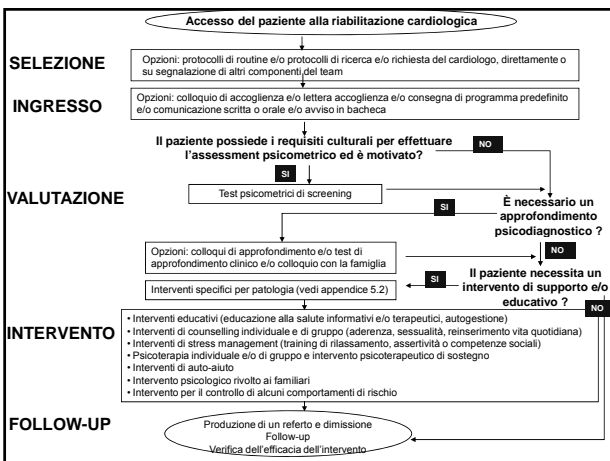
Accesso del paziente alla riabilitazione cardiologica

SELEZIONE

Opzioni: protocolli di routine e/o protocolli di ricerca e/o richiesta del cardiologo, direttamente o su segnalazione di altri componenti del team

INGRESSO

Opzioni: colloquio di accoglienza e/o lettera accoglienza e/o consegna di programma predefinito e/o comunicazione scritta o orale e/o avviso in bacheca

Il paziente possiede i requisiti culturali per effettuare l'assessment psicometrico ed è motivato?

NO

SI

VALUTAZIONE

Test psicometrici di screening

SI

È necessario un approfondimento psicodiagnostico ?

Opzioni: colloqui di approfondimento e/o test di approfondimento clinico e/o colloquio con la famiglia

NO

SI

Il paziente necessita un intervento di supporto e/o educativo ?

Interventi specifici per patologia (vedi appendice 5.2)

NO

INTERVENTO

• Interventi educativi (educazione alla salute informativi e/o terapeutici, autogestione)
• Interventi di counselling individuale e di gruppo (aderenza, sessualità, reinserimento vita quotidiana)
• Interventi di stress management (training di rilassamento, assertività o competenze sociali)
• Psicoterapia individuale e/o di gruppo e intervento psicoterapeutico di sostegno
• Interventi di auto-aiuto
• Intervento psicologico rivolto ai familiari
• Intervento per il controllo di alcuni comportamenti di rischio

FOLLOW-UP

Produzione di un referto e dimissione
Follow-up
Verifica dell'efficacia dell'intervento